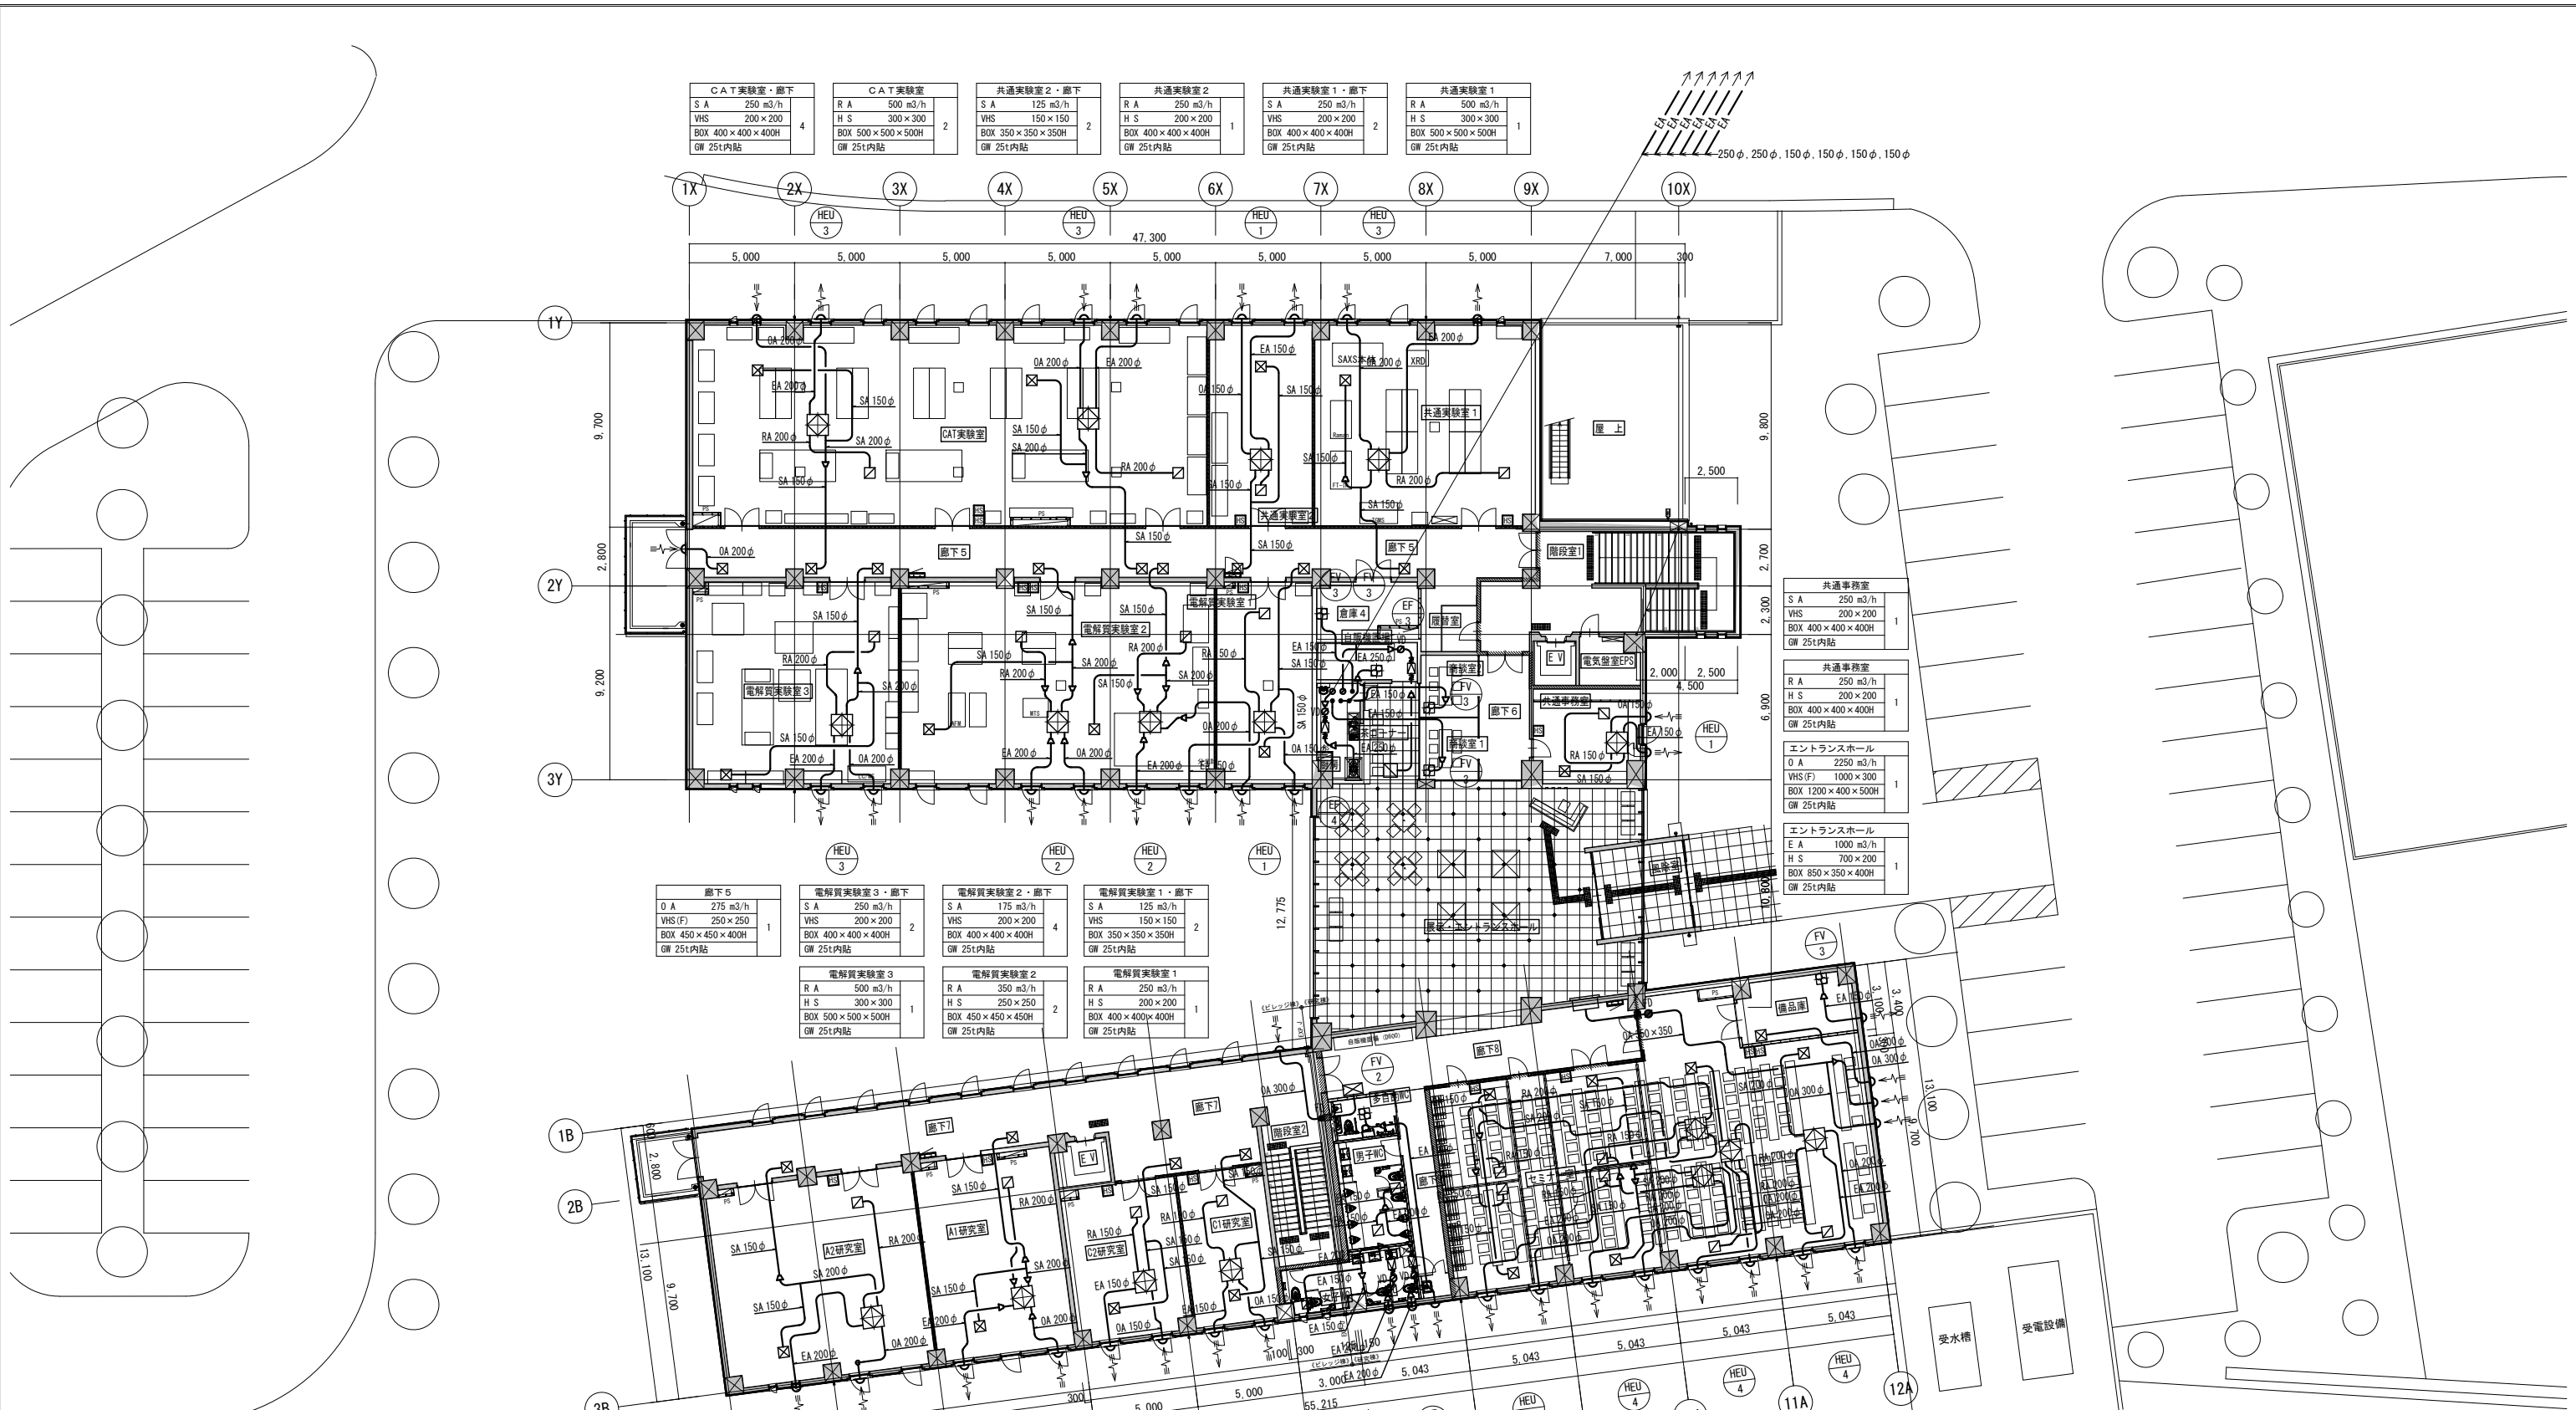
| CAT実験室・廊下 | | |
|---|---|---|
| SA | 250 m3/h | 4 |
| VHS | 200×200 | |
| BOX 400×400×400H | | |
| GW 25t内貼 | | |

| CAT実験室 | | |
|---|---|---|
| RA | 500 m3/h | 2 |
| HS | 300×300 | |
| BOX 500×500×500H | | |
| GW 25t内貼 | | |

| 共通実験室2・廊下 | | |
|---|---|---|
| SA | 125 m3/h | 2 |
| VHS | 150×150 | |
| BOX 350×350×350H | | |
| GW 25t内貼 | | |

| 共通実験室2 | | |
|---|---|---|
| RA | 250 m3/h | 1 |
| HS | 200×200 | |
| BOX 400×400×400H | | |
| GW 25t内貼 | | |

| 共通実験室1・廊下 | | |
|---|---|---|
| SA | 250 m3/h | 2 |
| VHS | 200×200 | |
| BOX 400×400×400H | | |
| GW 25t内貼 | | |

| 共通実験室1 | | |
|---|---|---|
| RA | 500 m3/h | 1 |
| HS | 300×300 | |
| BOX 500×500×500H | | |
| GW 25t内貼 | | |

EA EA EA EA EA EA
250φ, 250φ, 150φ, 150φ, 150φ, 150φ

1X 2X 3X 4X 5X 6X 7X 8X 9X 10X
HEU 3 HEU 3 HEU 1 HEU 3
47,300
5,000 5,000 5,000 5,000 5,000 5,000 5,000 5,000 7,000 300
1Y 2Y 3Y
9,700 2,800 9,200 9,800 2,700 2,300 6,900
OA 200φ EA 200φ SA 150φ RA 200φ SA 200φ SA 150φ CAT実験室 OA 200φ EA 200φ SA 150φ SA 200φ RA 200φ OA 150φ SA 150φ EA 150φ SA 150φ SA 150φ 共通実験室2 SAXS本体 EA 200φ XRD EA 200φ 共通実験室1 RA 200φ SA 150φ 屋上 2,500
OA 200φ 廊下5 SA 150φ SA 150φ 廊下5 階段室1
SA 150φ RA 200φ 電解質実験室3 SA 200φ SA 150φ EA 200φ OA 200φ SA 150φ RA 200φ SA 150φ SA 150φ 電解質実験室2 SA 200φ RA 200φ SA 150φ SA 200φ RA 150φ OA 200φ EA 200φ EA 200φ 電解質実験室1 SA 150φ EA 150φ FV 3 FV 3 EF 3 倉庫4 自販機コーナー EA 250φ EA 150φ EA 150φ EA 250φ 茶コーナー 履歴室 書斎室 FV 3 廊下6 書類室 EV 電気盤室EPS 共通事務室 OA 150φ EA 150φ RA 150φ SA 150φ HEU 1 2,000 2,500 4,500 FV 2
EF 4 展示・エントランスホール 風除室 12,775 10,600 FV 3

| 共通事務室 | | |
|---|---|---|
| SA | 250 m3/h | 1 |
| VHS | 200×200 | |
| BOX 400×400×400H | | |
| GW 25t内貼 | | |

| 共通事務室 | | |
|---|---|---|
| RA | 250 m3/h | 1 |
| HS | 200×200 | |
| BOX 400×400×400H | | |
| GW 25t内貼 | | |

| エントランスホール | | |
|---|---|---|
| OA | 2250 m3/h | 1 |
| VHS(F) | 1000×300 | |
| BOX 1200×400×500H | | |
| GW 25t内貼 | | |

| エントランスホール | | |
|---|---|---|
| EA | 1000 m3/h | 1 |
| HS | 700×200 | |
| BOX 850×350×400H | | |
| GW 25t内貼 | | |

HEU 3 HEU 2 HEU 2 HEU 1

| 廊下5 | | |
|---|---|---|
| OA | 275 m3/h | 1 |
| VHS(F) | 250×250 | |
| BOX 450×450×400H | | |
| GW 25t内貼 | | |

| 電解質実験室3・廊下 | | |
|---|---|---|
| SA | 250 m3/h | 2 |
| VHS | 200×200 | |
| BOX 400×400×400H | | |
| GW 25t内貼 | | |

| 電解質実験室2・廊下 | | |
|---|---|---|
| SA | 175 m3/h | 4 |
| VHS | 200×200 | |
| BOX 400×400×400H | | |
| GW 25t内貼 | | |

| 電解質実験室1・廊下 | | |
|---|---|---|
| SA | 125 m3/h | 2 |
| VHS | 150×150 | |
| BOX 350×350×350H | | |
| GW 25t内貼 | | |

| 電解質実験室3 | | |
|---|---|---|
| RA | 500 m3/h | 1 |
| HS | 300×300 | |
| BOX 500×500×500H | | |
| GW 25t内貼 | | |

| 電解質実験室2 | | |
|---|---|---|
| RA | 350 m3/h | 2 |
| HS | 250×250 | |
| BOX 450×450×450H | | |
| GW 25t内貼 | | |

| 電解質実験室1 | | |
|---|---|---|
| RA | 250 m3/h | 1 |
| HS | 200×200 | |
| BOX 400×400×400H | | |
| GW 25t内貼 | | |

1B 2B 3B
備品庫 EA 150φ 3,100 3,400 OA 350×350 廊下8 自販機置場 FV 2 OA 300φ 廊下7 廊下7 階段室2 多目的WC 男子WC 女子WC EV 廊下7 セミナー室 OA 300φ OA 300φ 13,100 9,700
A2研究室 SA 150φ SA 200φ SA 150φ EA 200φ OA 200φ RA 200φ A1研究室 SA 150φ RA 200φ SA 150φ SA 200φ EA 200φ OA 200φ C2研究室 RA 150φ EA 150φ OA 150φ C1研究室 SA 150φ EA 150φ EA 150φ EA 200φ 2,800 13,100 9,700
300 5,000 5,000 55,215 3,000 100 300 5,043 5,043 5,043 5,043 5,043
HEU 4 HEU 4 HEU 4 HEU 4 11A 12A
受水槽 受電設備